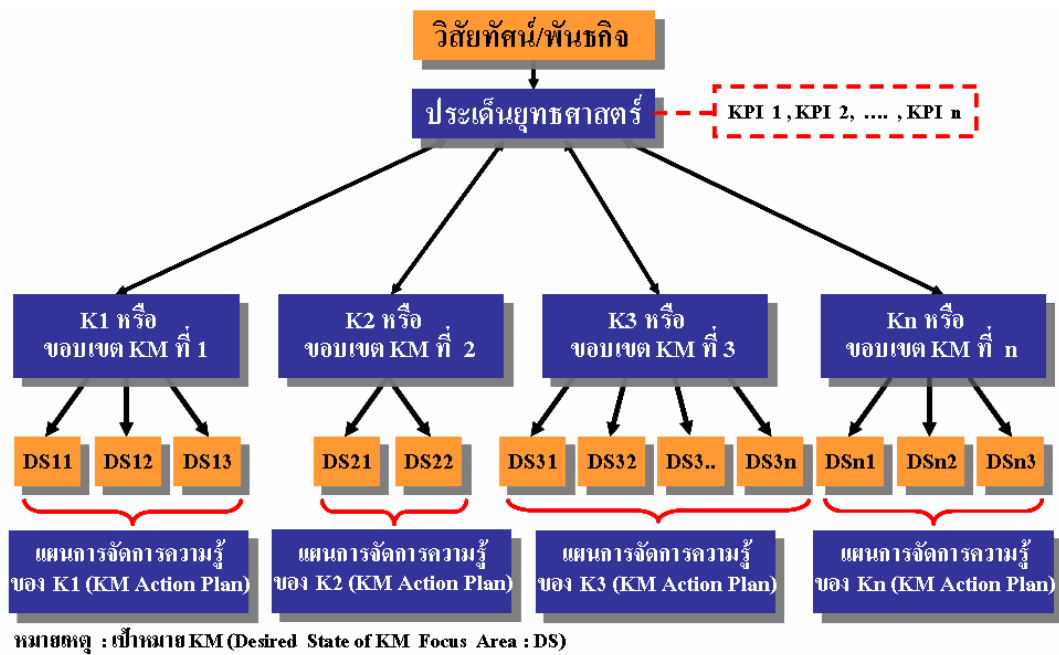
วิสัยทัศน์/พันธกิจ

ประเด็นยุทธศาสตร์

KPI 1, KPI 2, .... , KPI n

K1 หรือ ขอบเขต KM ที่ 1

K2 หรือ ขอบเขต KM ที่ 2

K3 หรือ ขอบเขต KM ที่ 3

Kn หรือ ขอบเขต KM ที่ n

DS11 DS12 DS13

DS21 DS22

DS31 DS32 DS3.. DS3n

DSn1 DSn2 DSn3

แผนการจัดการความรู้ ของ K1 (KM Action Plan)

แผนการจัดการความรู้ ของ K2 (KM Action Plan)

แผนการจัดการความรู้ ของ K3 (KM Action Plan)

แผนการจัดการความรู้ ของ Kn (KM Action Plan)

หมายเหตุ : เป้าหมาย KM (Desired State of KM Focus Area : DS)